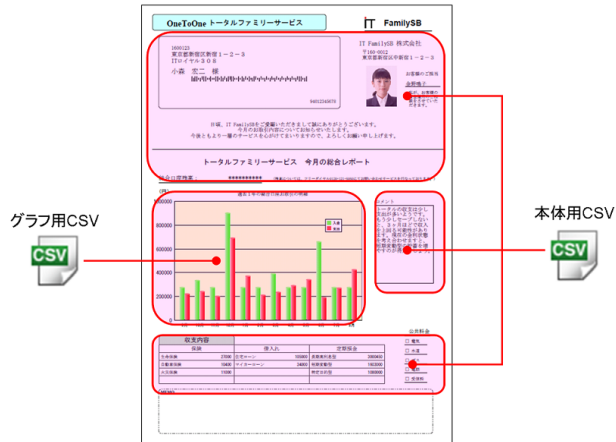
OneToOne トータルファミリーサービス

IT FamilySB

1600123
東京都新宿区数億１－２－３
ITロイヤル３０８

小森 宏二 様

IT FamilySB 株式会社
〒160-0002
東京都新宿区中新宿１－２－３

お客様のご担当

日頃は、IT FamilySBをご愛顧いただきまして誠にありがとうございます。
今月のお取引内容についてお知らせいたします。
今後ともより一層のサービスを心がけてまいりますので、よろしくお願い申し上げます。

トータルファミリーサービス 今月の総合レポート

グラフ用CSV

本体用CSV

CSV

CSV

800000
600000
400000
200000

収支内容

| 収入 | | 借入れ | | 定期預金 | |
|---|---|---|---|---|---|
| 生命保険 | 27000 | 住宅ローン | 100000 | 定期預金 | 200000 |
| 自動車保険 | 10000 | マイカーローン | 24000 | 積立預金 | 10000 |
| 火災保険 | 10000 | | 100000 | 外貨預金 | 10000 |

公共料金
電気
水道
ガス
電話